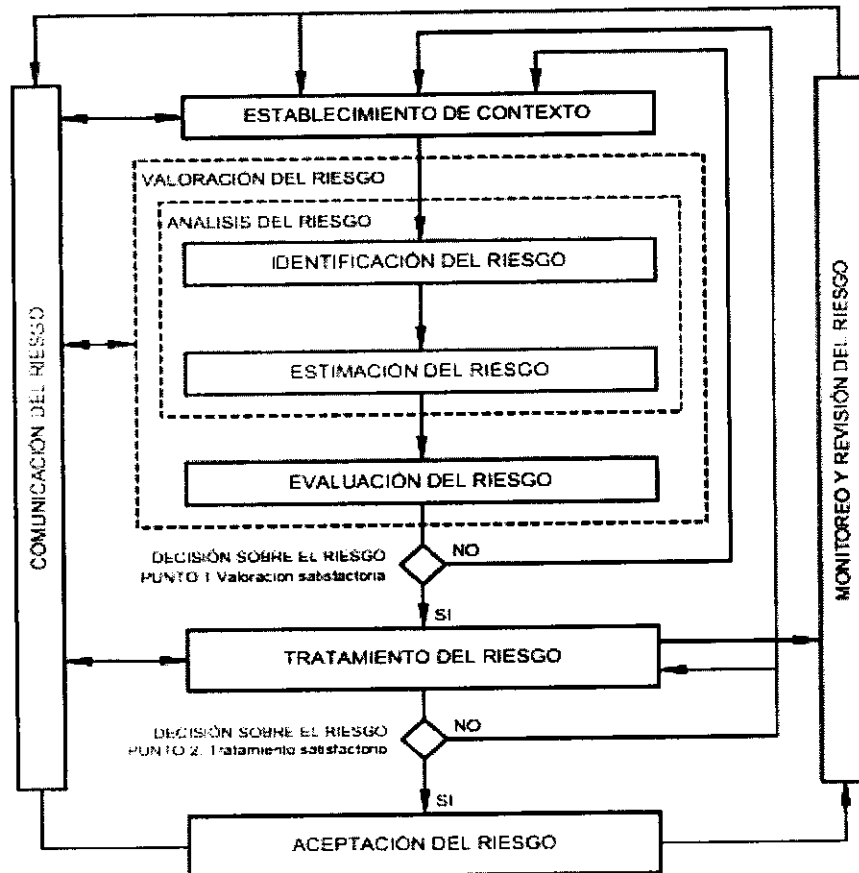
COMUNICACIÓN DEL RIESGO

ESTABLECIMIENTO DE CONTEXTO

VALORACIÓN DEL RIESGO

ANALISIS DEL RIESGO

IDENTIFICACIÓN DEL RIESGO

ESTIMACIÓN DEL RIESGO

EVALUACIÓN DEL RIESGO

DECISIÓN SOBRE EL RIESGO
PUNTO 1 Valoración satisfactoria

NO

SI

TRATAMIENTO DEL RIESGO

DECISIÓN SOBRE EL RIESGO
PUNTO 2. Tratamiento satisfactorio

NO

SI

ACEPTACIÓN DEL RIESGO

MONITOREO Y REVISIÓN DEL RIESGO